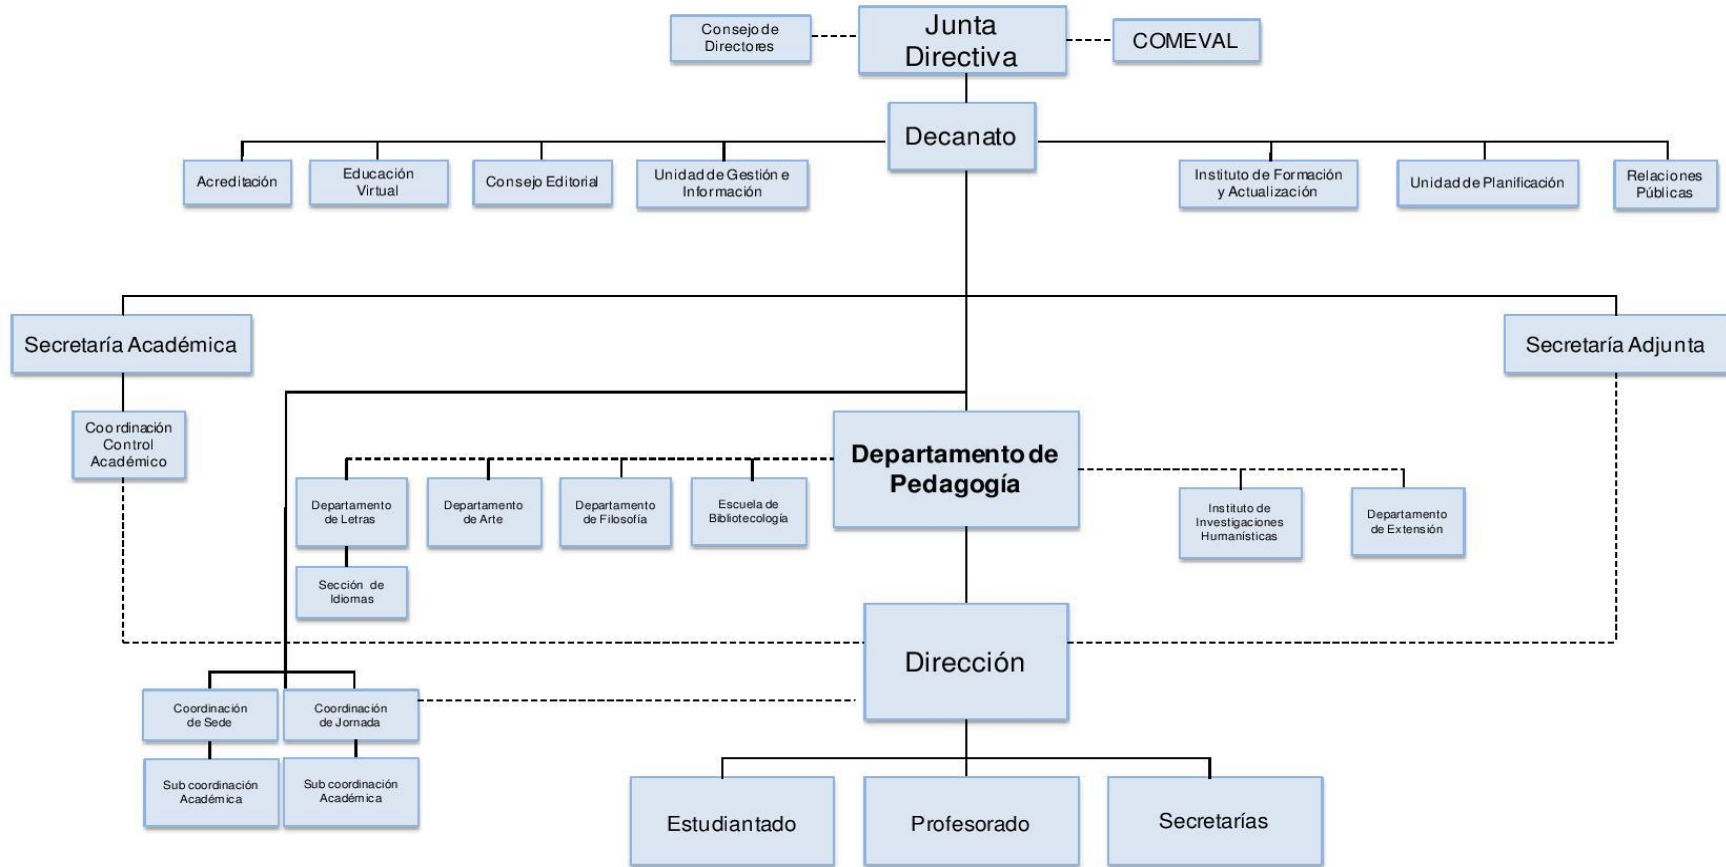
Consejo de Directores

Junta Directiva

COMEVAL

Decanato

Acreditación

Educación Virtual

Consejo Editorial

Unidad de Gestión e Información

Instituto de Formación y Actualización

Unidad de Planificación

Relaciones Públicas

Secretaría Académica

Secretaría Adjunta

Coordinación Control Académico

Departamento de Pedagogía

Departamento de Letras

Departamento de Arte

Departamento de Filosofía

Escuela de Bibliotecología

Instituto de Investigaciones Humanísticas

Departamento de Extensión

Sección de Idiomas

Dirección

Coordinación de Sede

Coordinación de Jornada

Sub coordinación Académica

Sub coordinación Académica

Estudiantado

Profesorado

Secretarías